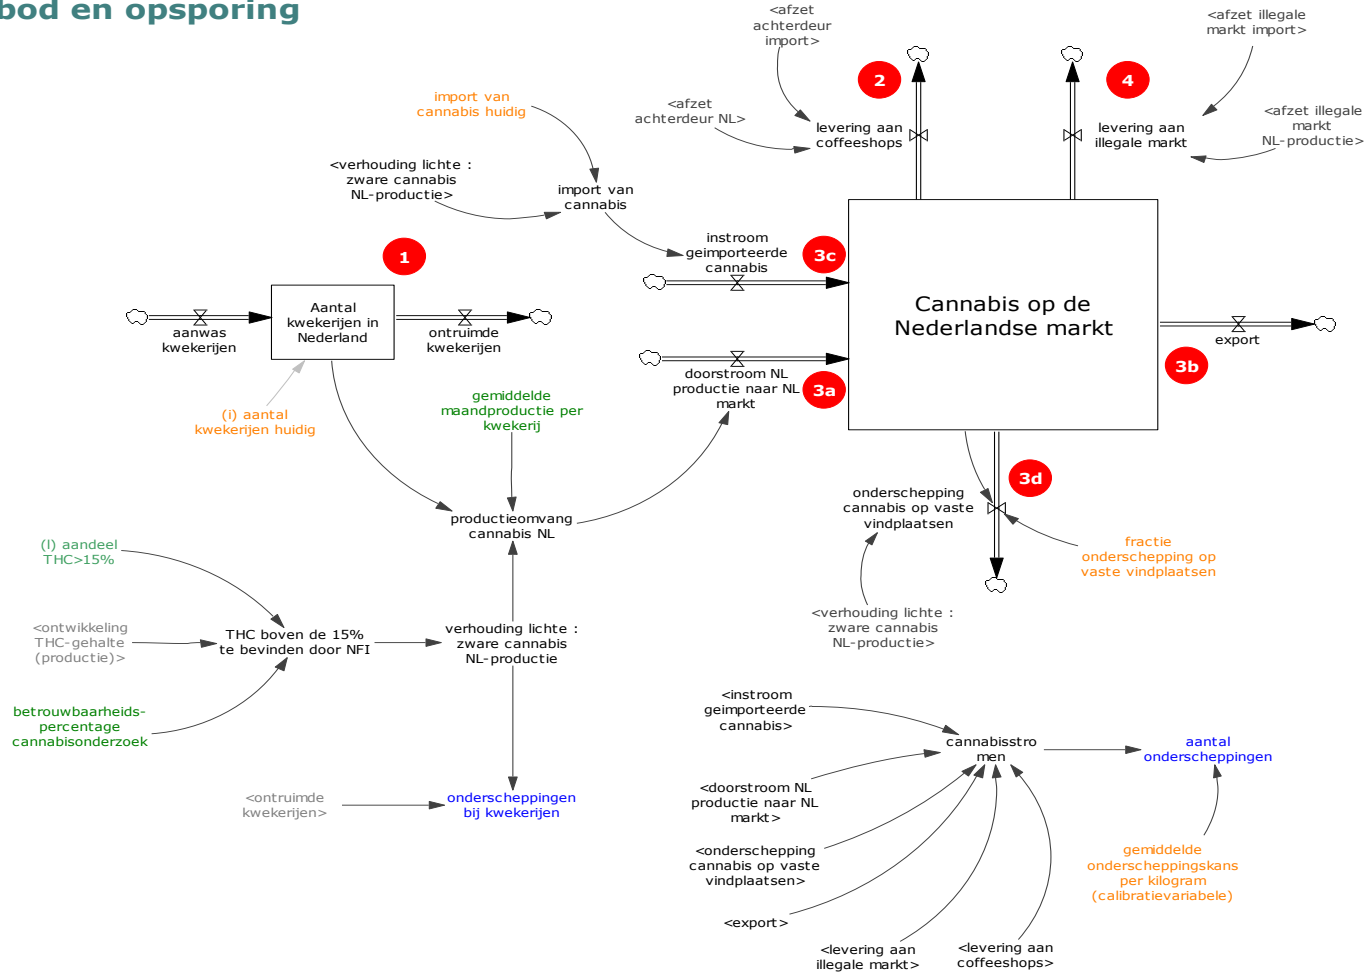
bod en opsporing

<afzet achterdeur import>

<afzet illegale markt import>

2

4

import van cannabis huidig

<afzet achterdeur NL>

levering aan coffeeshops

levering aan illegale markt

<afzet illegale markt NL-productie>

<verhouding lichte : zware cannabis NL-productie>

import van cannabis

instroom geimporteerde cannabis

3c

1

Cannabis op de Nederlandse markt

aanwas kwekerijen

Aantal kwekerijen in Nederland

ontruimde kwekerijen

export

doorstroom NL productie naar NL markt

3a

3b

gemiddelde maandproductie per kwekerij

(i) aantal kwekerijen huidig

3d

onderschepping cannabis op vaste vindplaatsen

productieomvang cannabis NL

fractie onderschepping op vaste vindplaatsen

(I) aandeel THC>15%

<verhouding lichte : zware cannabis NL-productie>

<ontwikkeling THC-gehalte (productie)>

THC boven de 15% te bevinden door NFI

verhouding lichte : zware cannabis NL-productie

betrouwbaarheids-percentage cannabisonderzoek

<instroom geimporteerde cannabis>

cannabisstromen

aantal onderscheppingen

<doorstroom NL productie naar NL markt>

<ontruimde kwekerijen>

onderscheppingen bij kwekerijen

<onderschepping cannabis op vaste vindplaatsen>

gemiddelde onderscheppingskans per kilogram (calibratievariabele)

<export>

<levering aan illegale markt>

<levering aan coffeeshops>